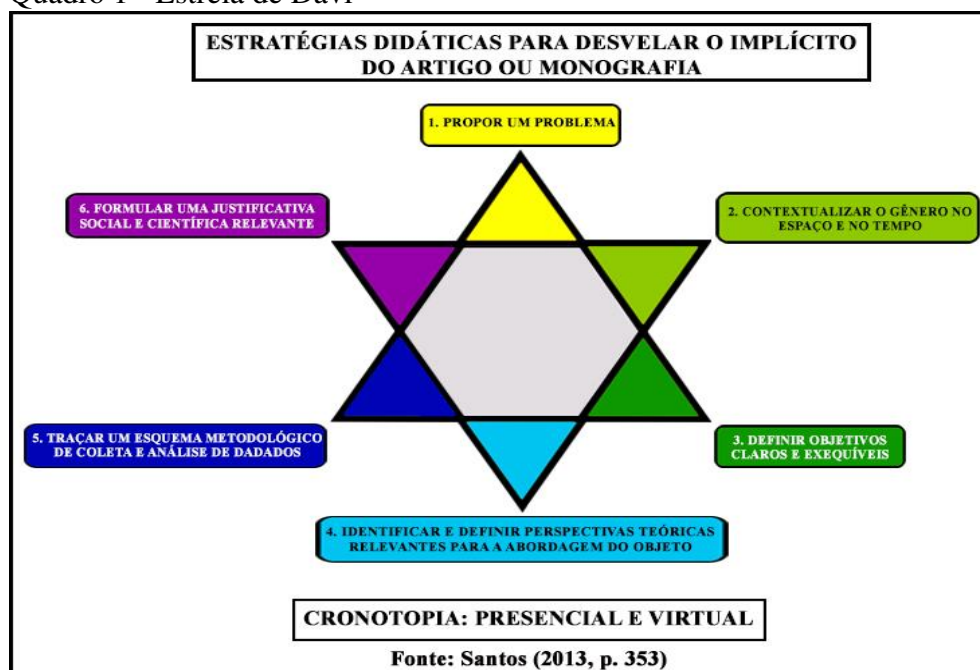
Quadro 1 – Estrela de Davi

ESTRATÉGIAS DIDÁTICAS PARA DESVELAR O IMPLÍCITO DO ARTIGO OU MONOGRAFIA

1. PROPOR UM PROBLEMA

6. FORMULAR UMA JUSTIFICATIVA SOCIAL E CIENTÍFICA RELEVANTE

2. CONTEXTUALIZAR O GÊNERO NO ESPAÇO E NO TEMPO

5. TRAÇAR UM ESQUEMA METODOLÓGICO DE COLETA E ANÁLISE DE DADADOS

3. DEFINIR OBJETIVOS CLAROS E EXEQUÍVEIS

4. IDENTIFICAR E DEFINIR PERSPECTIVAS TEÓRICAS RELEVANTES PARA A ABORDAGEM DO OBJETO

CRONOTOPIA: PRESENCIAL E VIRTUAL

Fonte: Santos (2013, p. 353)